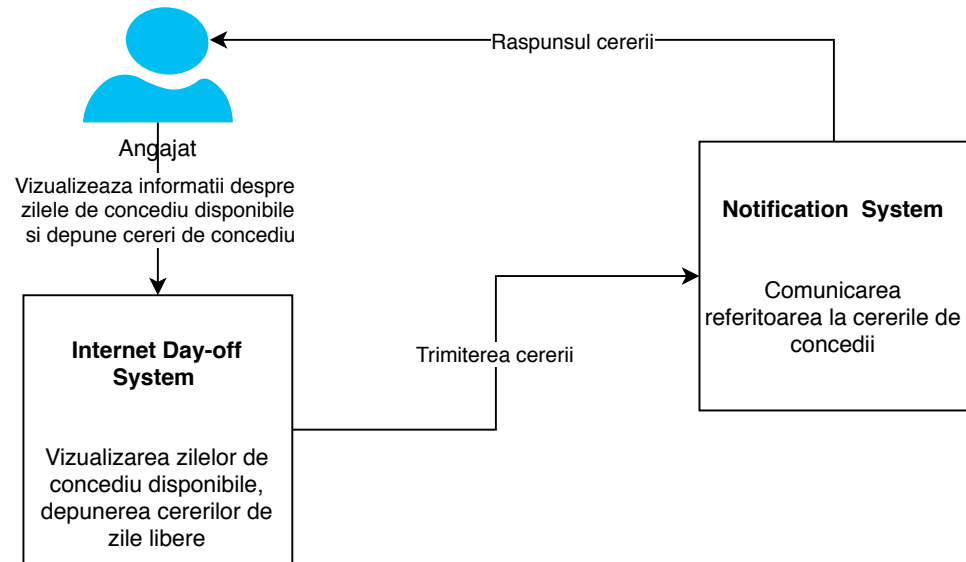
Raspunsul cererii

Angajat

Vizualizeaza informatii despre zilele de concediu disponibile si depune cereri de concediu

Internet Day-off System

Vizualizarea zilelor de concediu disponibile, depunerea cererilor de zile libere

Trimiterea cererii

Notification System

Comunicarea referitoarea la cererile de concedii